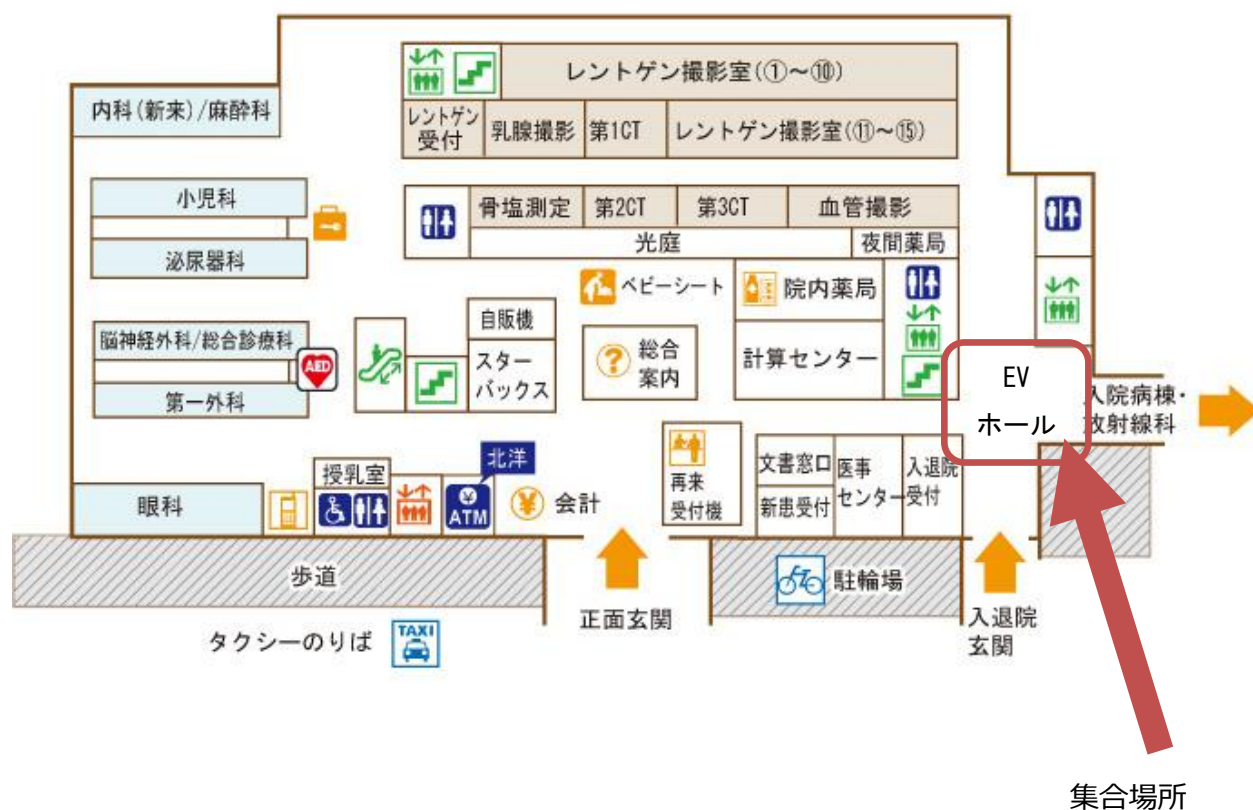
レントゲン撮影室(①～⑩)

内科(新来)/麻酔科

レントゲン受付

乳腺撮影

第1CT

レントゲン撮影室(⑪～⑮)

小児科

泌尿器科

骨塩測定

第2CT

第3CT

血管撮影

光庭

夜間薬局

ベビーシート

院内薬局

自販機

脳神経外科/総合診療科

AED

第一外科

スターバックス

総合案内

計算センター

EV
ホール

入院病棟・放射線科

再来受付機

文書窓口

新患受付

医事センター

入退院受付

授乳室

北洋

ATM

¥ 会計

眼科

歩道

正面玄関

駐輪場

入退院玄関

タクシーのりば

TAXI

集合場所